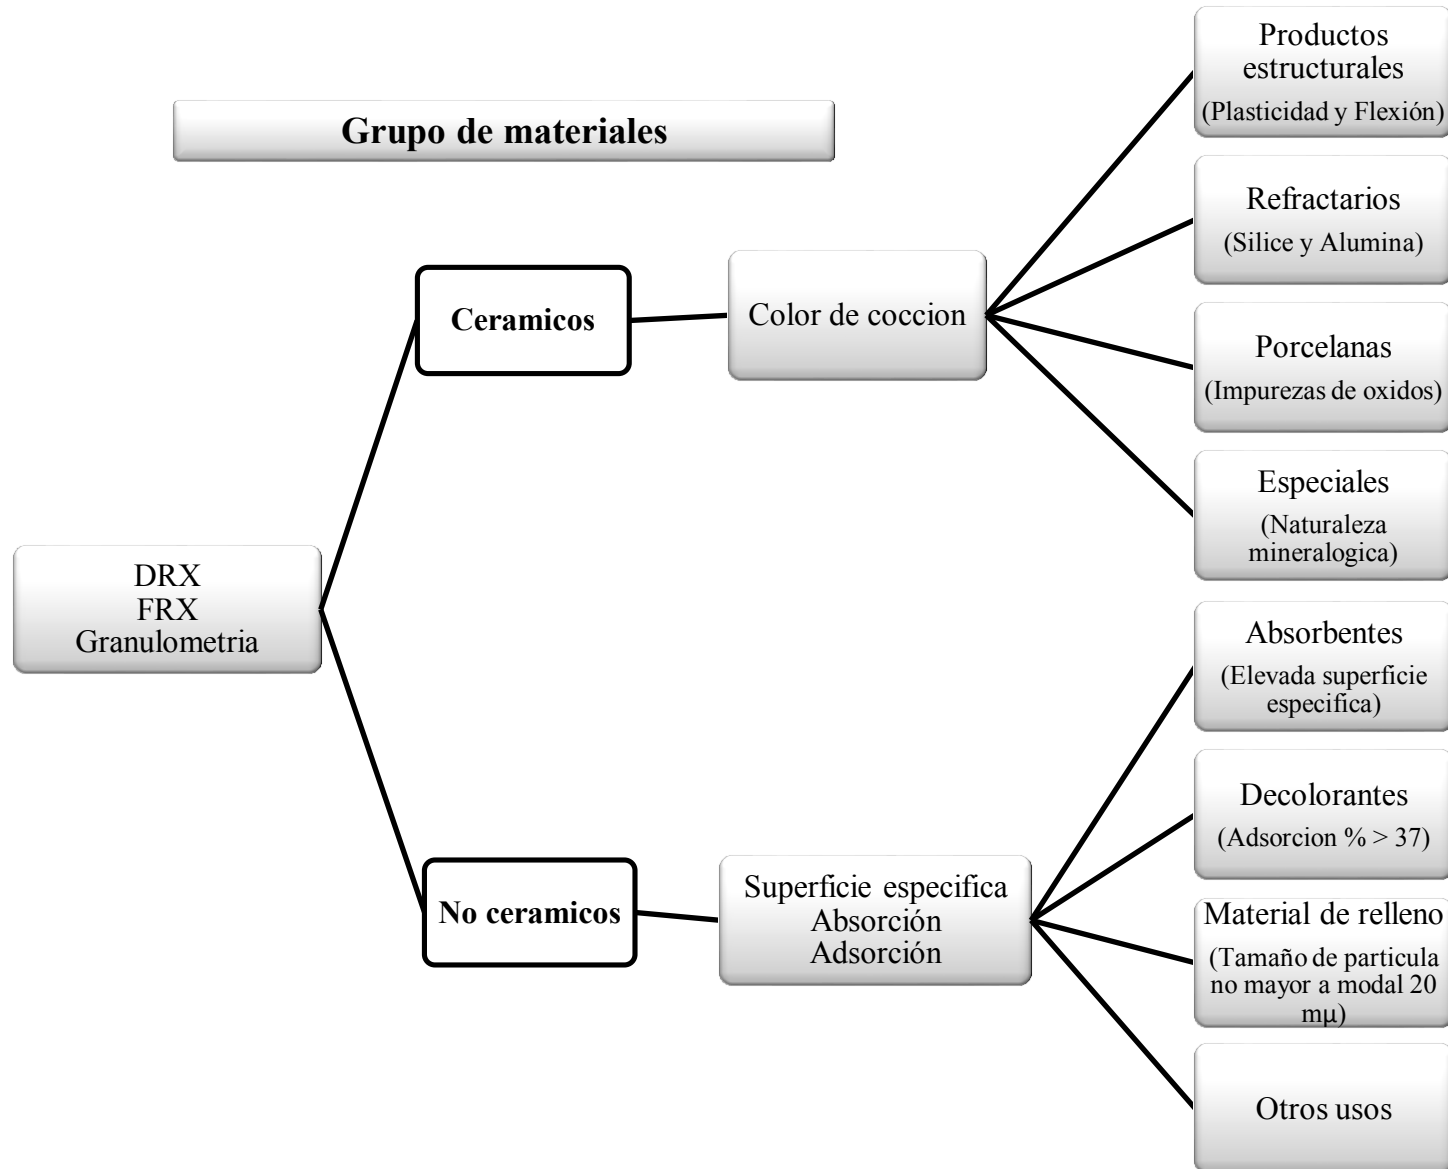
Grupo de materiales

DRX
FRX
Granulometria

Ceramicos

Color de coccion

Productos estructurales
(Plasticidad y Flexión)

Refractarios
(Silice y Alumina)

Porcelanas
(Impurezas de oxidos)

Especiales
(Naturaleza mineralogica)

No ceramicos

Superficie especifica
Absorción
Adsorción

Absorbentes
(Elevada superficie especifica)

Decolorantes
(Adsorcion % > 37)

Material de relleno
(Tamaño de particula no mayor a modal 20 mμ)

Otros usos